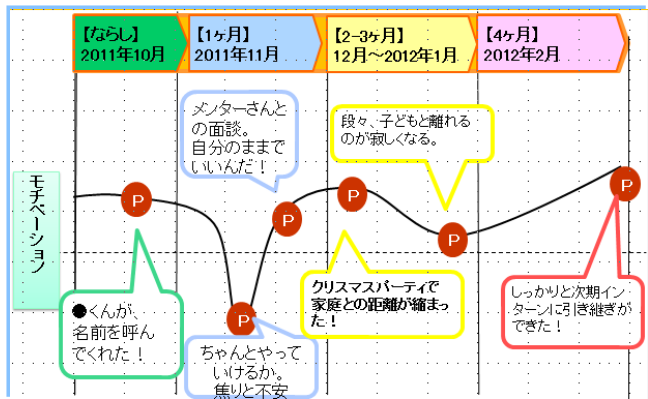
【ならし】
2011年10月

【1ヶ月】
2011年11月

【2−3ヶ月】
12月～2012年1月

【4ヶ月】
2012年2月

モチベーション

メンターさんとの面談。
自分のままでいいんだ！

段々、子どもと離れるのが寂しくなる。

P

P

P

P

P

P

●くんが、名前を呼んでくれた！

ちゃんとやっていけるか。
焦りと不安

クリスマスパーティで家庭との距離が縮まった！

しっかりと次期インターンに引き継ぎができた！